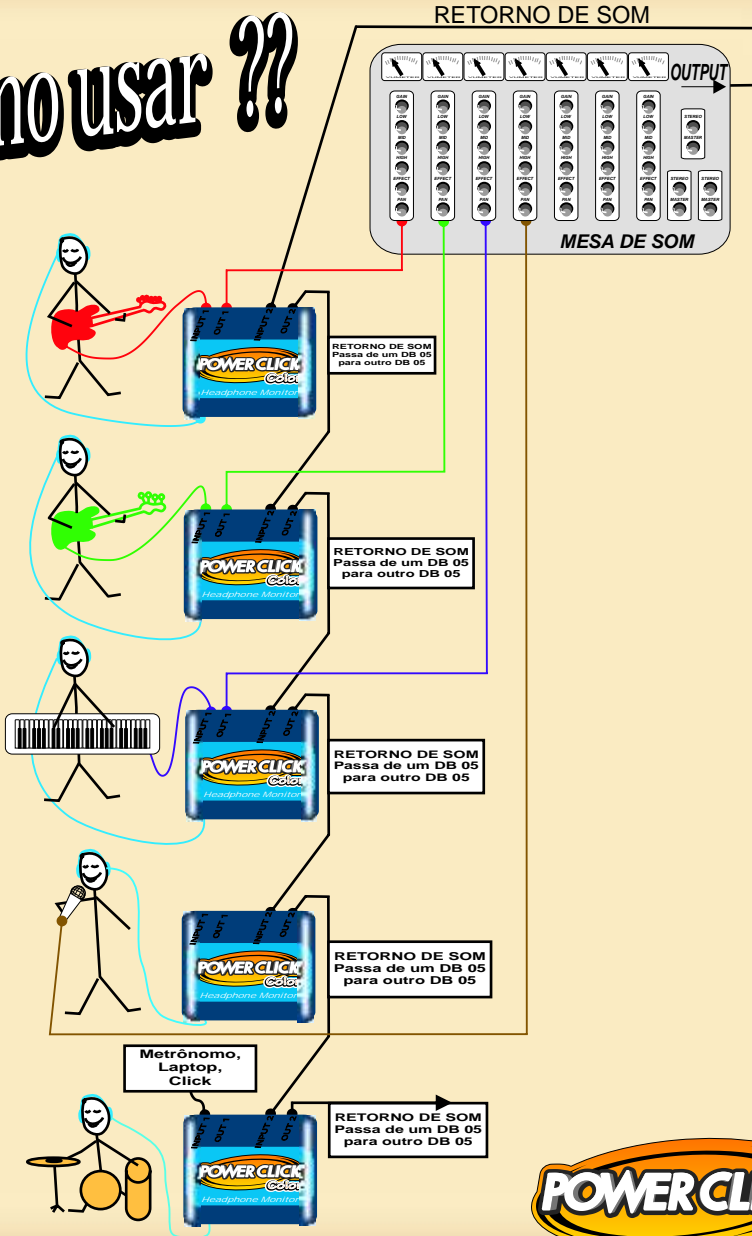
mo usar ??

RETORNO DE SOM

OUTPUT

GAIN LOW MID HIGH EFFECT PAN

GAIN LOW MID HIGH EFFECT PAN

GAIN LOW MID HIGH EFFECT PAN

GAIN LOW MID HIGH EFFECT PAN

GAIN LOW MID HIGH EFFECT PAN

GAIN LOW MID HIGH EFFECT PAN

GAIN LOW MID HIGH EFFECT PAN

STEREO MASTER

STEREO MASTER

STEREO MASTER

MESA DE SOM

INPUT 1 OUT 1 INPUT 2 OUT 2

POWER CLICK Color

Headphone Monitor

RETORNO DE SOM
Passa de um DB 05
para outro DB 05

INPUT 1 OUT 1 INPUT 2 OUT 2

POWER CLICK Color

Headphone Monitor

RETORNO DE SOM
Passa de um DB 05
para outro DB 05

INPUT 1 OUT 1 INPUT 2 OUT 2

POWER CLICK Color

Headphone Monitor

RETORNO DE SOM
Passa de um DB 05
para outro DB 05

INPUT 1 INPUT 2 OUT 2

POWER CLICK Color

Headphone Monitor

RETORNO DE SOM
Passa de um DB 05
para outro DB 05

Metrônomo,
Laptop,
Click

INPUT 1 INPUT 2 OUT 2

POWER CLICK Color

Headphone Monitor

RETORNO DE SOM
Passa de um DB 05
para outro DB 05

POWER CLI